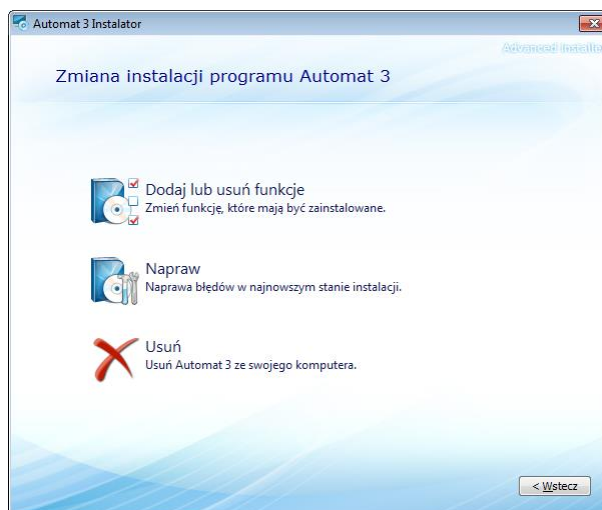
Automat 3 Instalator

Advanced Installer

Zmiana instalacji programu Automat 3

Dodaj lub usuń funkcje
Zmień funkcję, które mają być zainstalowane.

Napraw
Naprawa błędów w najnowszym stanie instalacji.

Usuń
Usuń Automat 3 ze swojego komputera.

< Wstecz